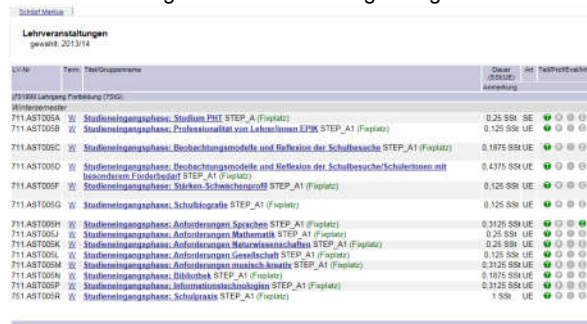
Schließ Menue

Lehrveranstaltungen
gewählt: 2013/14

| LV-Nr | Term | Titel/Gruppenname | Dauer (SSt/UE) Anmerkung | Art | Teil/Prüf/Eval/Inf |
|---|---|---|---|---|---|
| (751999) Lehrgang Fortbildung (751G) | | | | | |
| Wintersemester | | | | | |
| 711.ASTD05A | W | Studieneingangsphase: Studium PHT STEP_A (Fixplatz) | 0,25 SSt | SE | |
| 711.ASTD05B | W | Studieneingangsphase: Professionalität von Lehrer/innen EPIK STEP_A1 (Fixplatz) | 0,125 SSt | UE | |
| 711.ASTD05C | W | Studieneingangsphase: Beobachtungsmodelle und Reflexion der Schulbesuche STEP_A1 (Fixplatz) | 0,1875 SSt | UE | |
| 711.ASTD05D | W | Studieneingangsphase: Beobachtungsmodelle und Reflexion der Schulbesuche/Schüler/innen mit besonderem Förderbedarf STEP_A1 (Fixplatz) | 0,4375 SSt | UE | |
| 711.ASTD05F | W | Studieneingangsphase: Stärken-Schwächenprofil STEP_A1 (Fixplatz) | 0,125 SSt | UE | |
| 711.ASTD05G | W | Studieneingangsphase: Schulbiografie STEP_A1 (Fixplatz) | 0,125 SSt | UE | |
| 711.ASTD05H | W | Studieneingangsphase: Anforderungen Sprachen STEP_A1 (Fixplatz) | 0,3125 SSt | UE | |
| 711.ASTD05J | W | Studieneingangsphase: Anforderungen Mathematik STEP_A1 (Fixplatz) | 0,25 SSt | UE | |
| 711.ASTD05K | W | Studieneingangsphase: Anforderungen Naturwissenschaften STEP_A1 (Fixplatz) | 0,25 SSt | UE | |
| 711.ASTD05L | W | Studieneingangsphase: Anforderungen Gesellschaft STEP_A1 (Fixplatz) | 0,125 SSt | UE | |
| 711.ASTD05M | W | Studieneingangsphase: Anforderungen musisch-kreativ STEP_A1 (Fixplatz) | 0,3125 SSt | UE | |
| 711.ASTD05N | W | Studieneingangsphase: Bibliothek STEP_A1 (Fixplatz) | 0,1875 SSt | UE | |
| 711.ASTD05P | W | Studieneingangsphase: Informationstechnologien STEP_A1 (Fixplatz) | 0,3125 SSt | UE | |
| 751.ASTD05R | W | Studieneingangsphase: Schulpraxis STEP_A1 (Fixplatz) | 1 SSt | UE | |